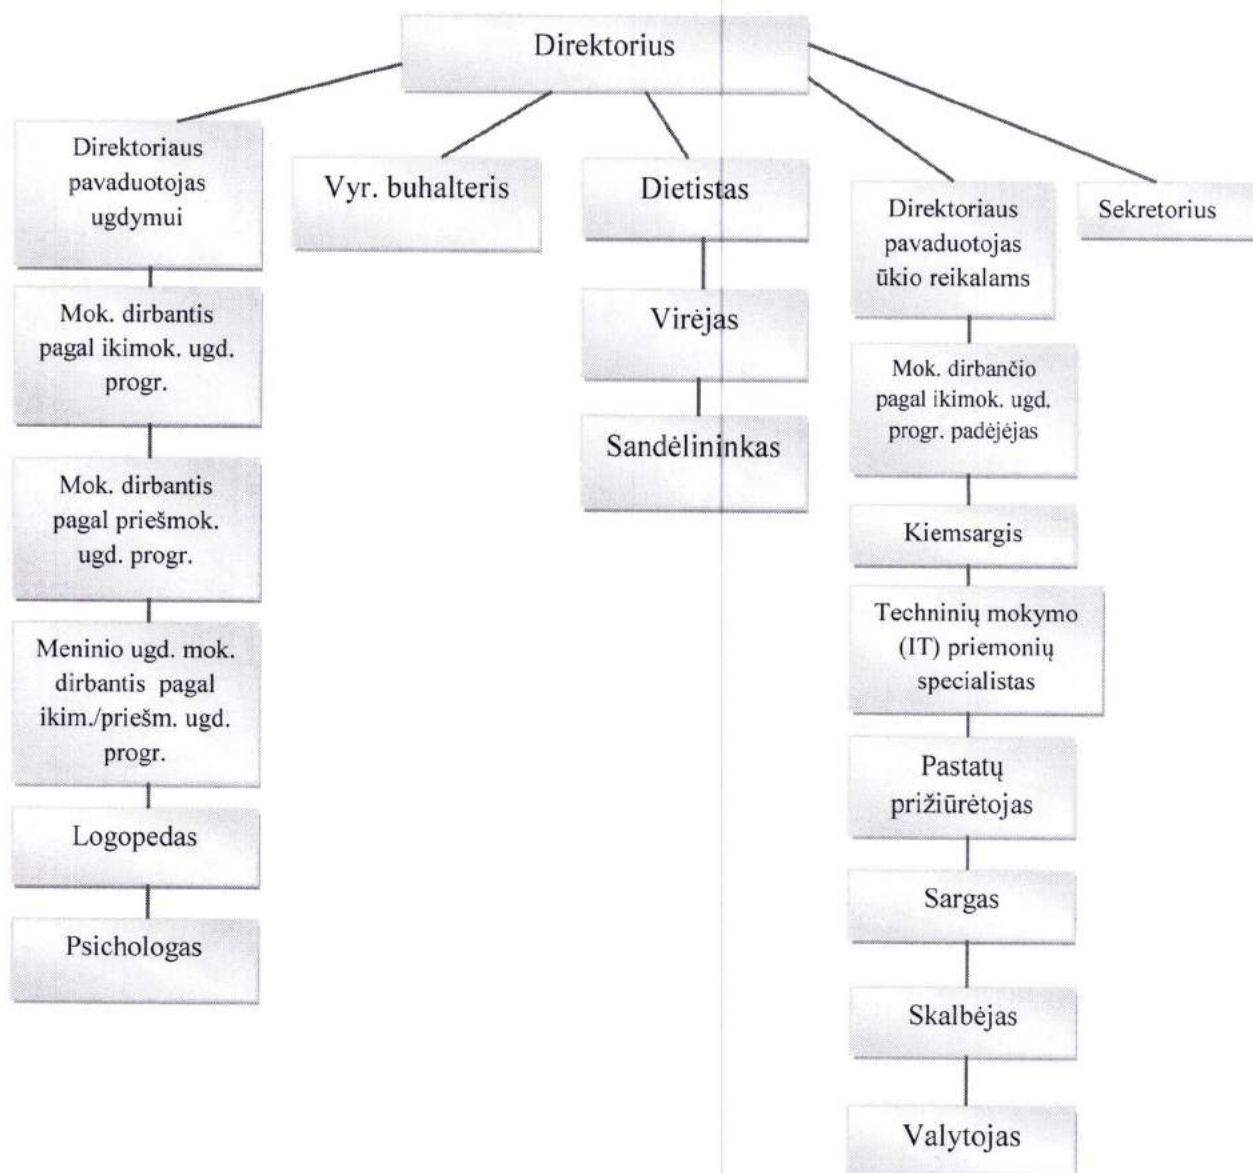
Direktorius

Direktoriaus pavaduotojas ugdymui

Mok. dirbantis pagal ikimok. ugd. progr.

Mok. dirbantis pagal priešmok. ugd. progr.

Meninio ugd. mok. dirbantis pagal ikim./priešm. ugd. progr.

Logopedas

Psichologas

Vyr. buhalteris

Dietistas

Virėjas

Sandėlininkas

Direktoriaus pavaduotojas ūkio reikalams

Mok. dirbančio pagal ikimok. ugd. progr. padėjėjas

Kiemsargis

Techninių mokymo (IT) priemonių specialistas

Pastatų prižiūrėtojas

Sargas

Skalbėjas

Valytojas

Sekretorius